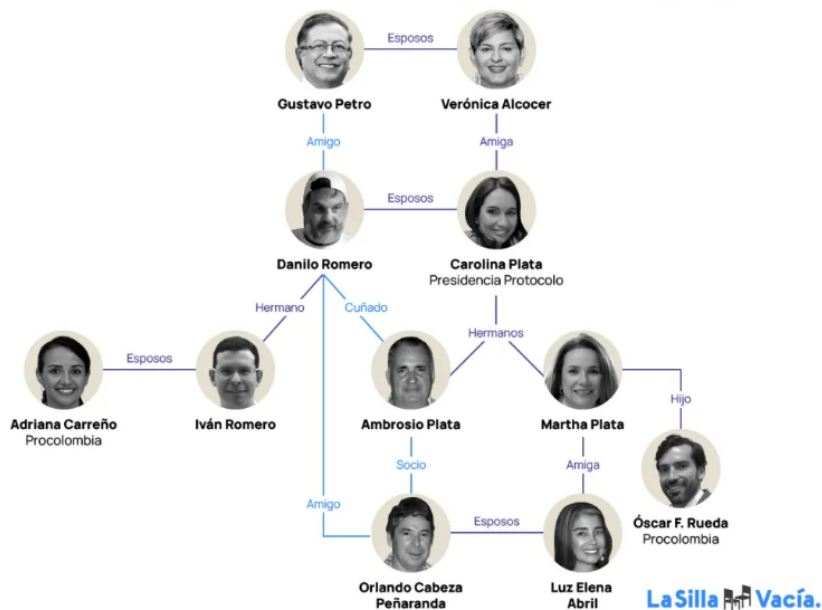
Gustavo Petro

Esposos

Verónica Alcocer

Amigo

Amiga

Danilo Romero

Esposos

Carolina Plata
Presidencia Protocolo

Hermano

Cuñado

Hermanos

Adriana Carreño
Procolombia

Esposos

Iván Romero

Ambrosio Plata

Martha Plata

Hijo

Socio

Amiga

Óscar F. Rueda
Procolombia

Amigo

Orlando Cabeza Peñaranda

Esposos

Luz Elena Abril

La Silla Vacía.